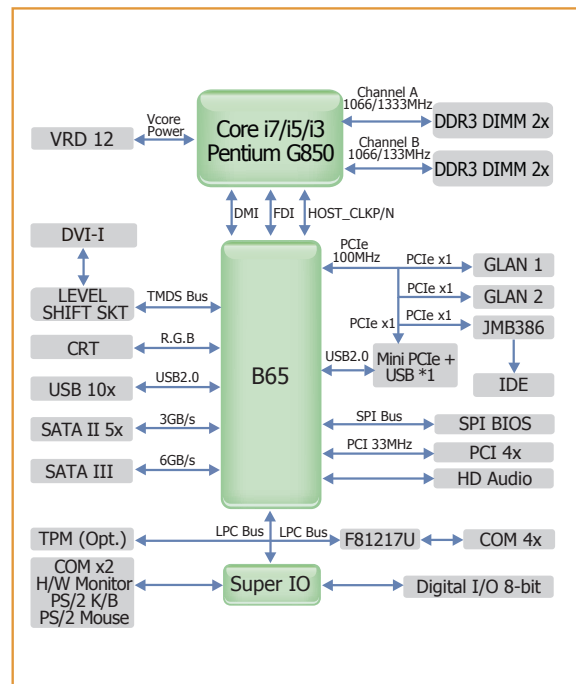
Core i7/i5/i3
Pentium G850

Channel A
1066/1333MHz
DDR3 DIMM 2x

Channel B
1066/133MHz
DDR3 DIMM 2x

VRD 12
Vcore
Power

DMI
FDI
HOST_CLKP/N

DVI-I

LEVEL
SHIFT SKT
TMDS Bus

CRT
R.G.B

USB 10x
USB2.0

SATA II 5x
3GB/s

SATA III
6GB/s

B65

PCIe
100MHz
PCIe x1
GLAN 1
PCIe x1
GLAN 2
PCIe x1
PCIe x1
JMB386
IDE
USB2.0
Mini PCIe +
USB *1
SPI Bus
SPI BIOS
PCI 33MHz
PCI 4x
HD Audio

TPM (Opt.)
LPC Bus
LPC Bus
F81217U
COM 4x

COM x2
H/W Monitor
PS/2 K/B
PS/2 Mouse
Super IO
Digital I/O 8-bit